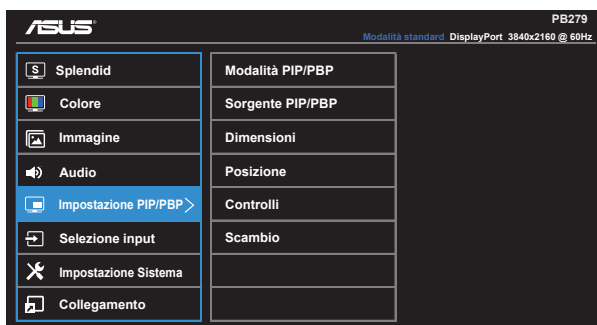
/ISUS

PB279

Modalità standard DisplayPort 3840x2160 @ 60Hz

Splendid

Colore

Immagine

Audio

Impostazione PIP/PBP

Selezione input

Impostazione Sistema

Collegamento

Modalità PIP/PBP

Sorgente PIP/PBP

Dimensioni

Posizione

Controlli

Scambio